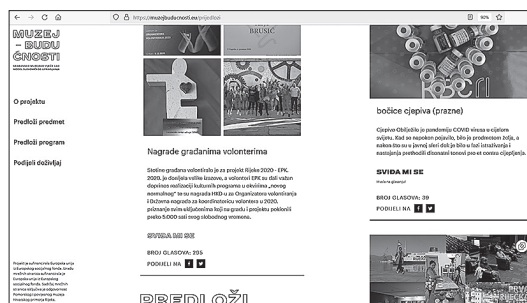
https://muzejbuducnosti.eu/prijedlozi

90%

MUZEJ — BUDU ĆNOSTI

O projektu

Predloži predmet

Predloži program

Podijeli doživljaj

BRUSIĆ

Nagrade građanima volonterima

Stotine građana volontiralo je za projekt Rijeke 2020 - EPK. 2020. je donijela velike izazove, a volonteri EPK su dali svoj doprinos realizaciji kulturnih programa u okviru „novog normalnog" te su nagrađeni od HKD-a za Organizatora volonterstva i Državna nagrada za koordinatora volontera u 2020., priznanje svim volonterima koji su gradu i projektu poklonili preko 5.000 sati svog slobodnog vremena.

SVIĐA MI SE

BROJ GLASOVA: 205

PODIJELI NA

PREDLOŽI

bočice cjepiva (prazne)

Cjepivo-Obilježje je pandemiju COVID virusa u cijelom svijetu. Kad se napokon pojavilo, bilo je predmetom želja, a nakon što su u javnoj sferi došli je bilo u fazi istraživanja i nastajanja predmeti dionorni tonovi pro et contra cjepljenja.

SVIĐA MI SE

BROJ GLASOVA: 39

PODIJELI NA

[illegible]